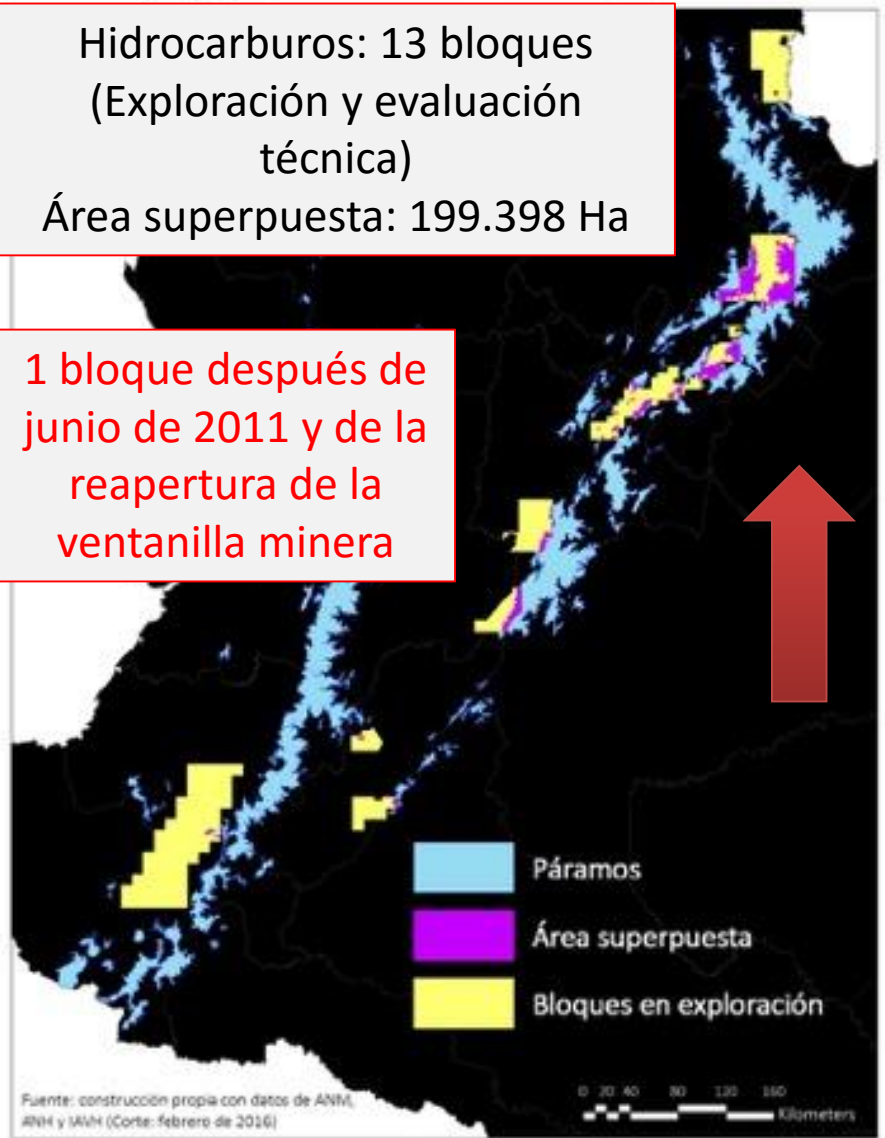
Hidrocarburos: 13 bloques (Exploración y evaluación técnica)
Área superpuesta: 199.398 Ha

1 bloque después de junio de 2011 y de la reapertura de la ventanilla minera

Páramos
Área superpuesta
Bloques en exploración

Fuente: construcción propia con datos de ANM, ANH y IAvH (Corte: febrero de 2016)

0 20 40 80 120 160
Kilometers